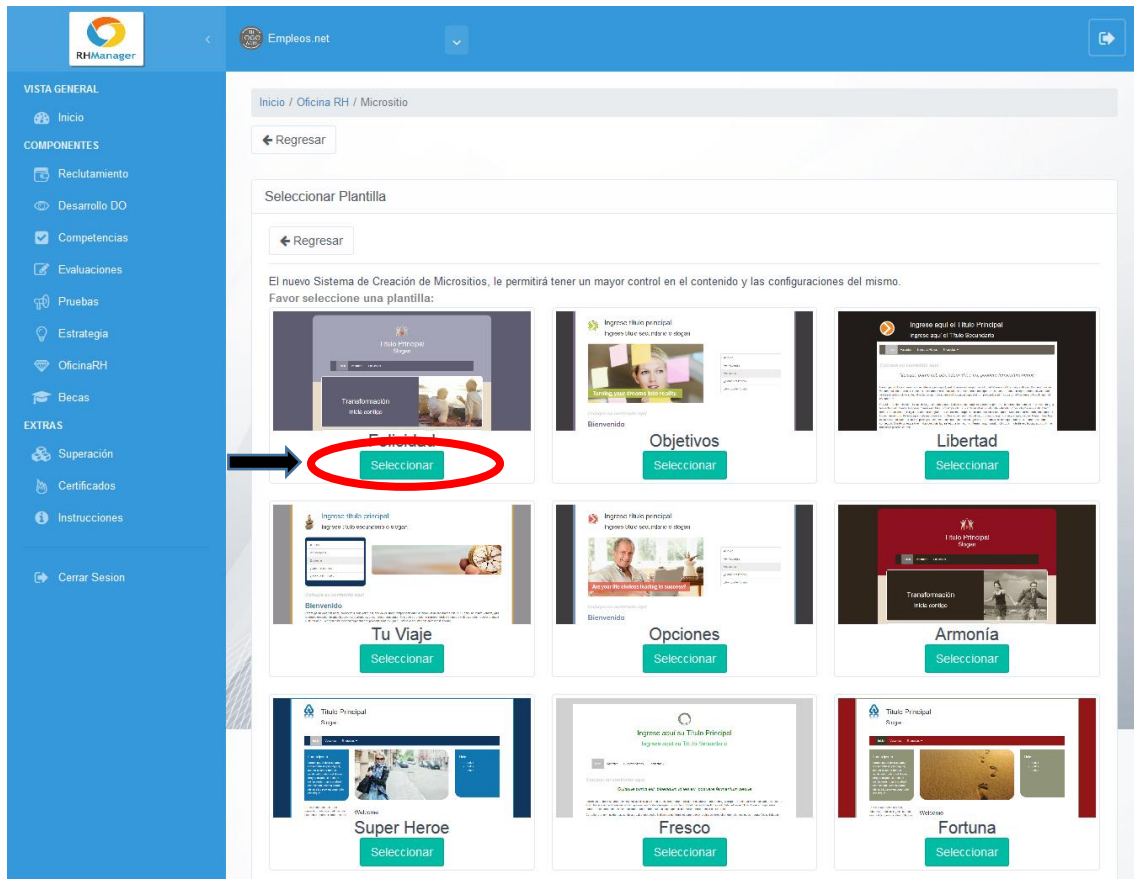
RHManager

Empleos.net

VISTA GENERAL
Inicio
COMPONENTES
Reclutamiento
Desarrollo DO
Competencias
Evaluaciones
Pruebas
Estrategia
OficinaRH
Becas
EXTRAS
Superación
Certificados
Instrucciones
Cerrar Sesion

Inicio / Oficina RH / Micrositio

Regresar

Seleccionar Plantilla

Regresar

El nuevo Sistema de Creación de Micrositios, le permitirá tener un mayor control en el contenido y las configuraciones del mismo.
Favor seleccione una plantilla:

Titulo Principal
Slogan
Transformación
Inicia contigo
Felicidad
Seleccionar

Ingrese titulo principal
Ingrese titulo secundario o slogan
Turning your dreams into reality
Bienvenido
Objetivos
Seleccionar

Ingrese aquí el Titulo Principal
Ingrese aquí el Titulo Secundario
Libertad
Seleccionar

Ingrese titulo principal
Ingrese titulo secundario o slogan
Bienvenido
Tu Viaje
Seleccionar

Ingrese titulo principal
Ingrese titulo secundario o slogan
Are your life choices leading to success?
Bienvenido
Opciones
Seleccionar

Titulo Principal
Slogan
Transformación
Inicia contigo
Armonía
Seleccionar

Titulo Principal
Slogan
Welcome
Super Heroe
Seleccionar

Ingrese aquí su Titulo Principal
Ingrese aquí su Titulo Secundario
Fresco
Seleccionar

Titulo Principal
Slogan
Welcome
Fortuna
Seleccionar